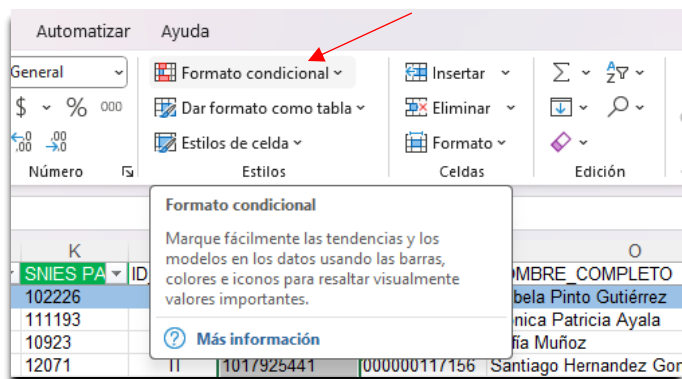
Automatizar Ayuda

General
$ ~ % 000
←,0 .00 ,00 →,0
Número

Formato condicional ~
Dar formato como tabla ~
Estilos de celda ~
Estilos

Insertar ~
Eliminar ~
Formato ~
Celdas

Σ ~ AZ▽ ~
↓ ~ ⌕ ~
◇ ~
Edición

Formato condicional

Marque fácilmente las tendencias y los modelos en los datos usando las barras, colores e iconos para resaltar visualmente valores importantes.

? Más información

| K | | | O |
|---|---|---|---|
| SNIES PA | ID | | OMBRE_COMPLETO |
| 102226 | | | bela Pinto Gutiérrez |
| 111193 | | | nica Patricia Ayala |
| 10923 | | | fía Muñoz |
| 12071 | TI | 1017925441 | 000000117156 | Santiago Hernandez Gor |